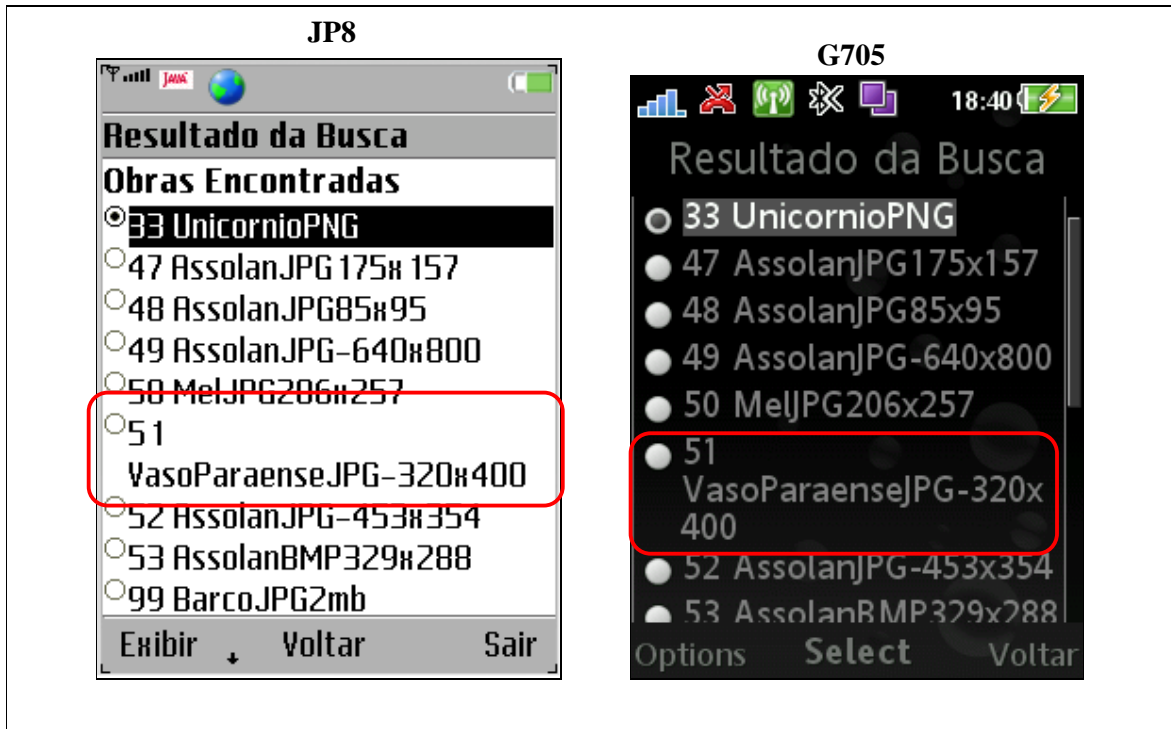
JP8

JAVA

Resultado da Busca

Obras Encontradas

33 UnicornioPNG

47 AssolanJPG175x157

48 AssolanJPG85x95

49 AssolanJPG-640x800

50 MelJPG206x257

51 VasoParaenseJPG-320x400

52 AssolanJPG-453x354

53 AssolanBMP329x288

99 BarcoJPG2mb

Exibir Voltar Sair

G705

18:40

Resultado da Busca

33 UnicornioPNG

47 AssolanJPG175x157

48 AssolanJPG85x95

49 AssolanJPG-640x800

50 MelJPG206x257

51 VasoParaenseJPG-320x400

52 AssolanJPG-453x354

53 AssolanBMP329x288

Options Select Voltar